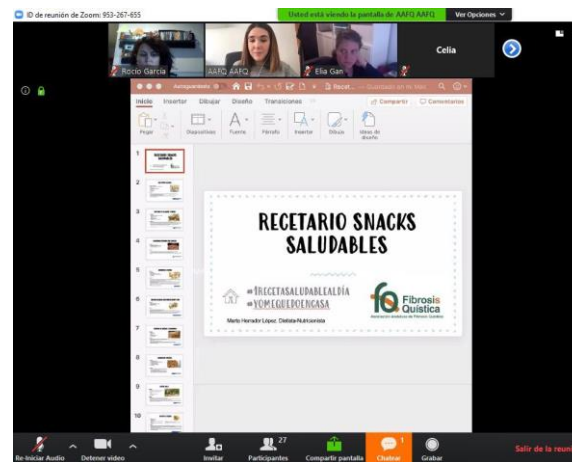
ID de reunión de Zoom: 953-267-655

Usted está viendo la pantalla de AAFQ AAFQ

Ver Opciones

Rocío García

AAFQ AAFQ

Elia Gan

Celia

Autoguardado

Recet...

Guardado en mi Mac

Inicio Insertar Dibujar Diseño Transiciones

Compartir

Comentarios

Pegar

Diapositivas

Fuente

Párrafo

Insertar

Dibujo

Ideas de diseño

1 2 3 4 5 6 7 8 9 10

RECETARIO SNACKS SALUDABLES

#RECETASALUDABLEALDÍA
#YOMEQUEDOENCASA

Marta Horrador López. Dietista-Nutricionista

Fibrosis Quística

Re-Iniciar Audio

Detener video

Invitar

27
Participantes

Compartir pantalla

1
Chatear

Grabar

Salir de la reun